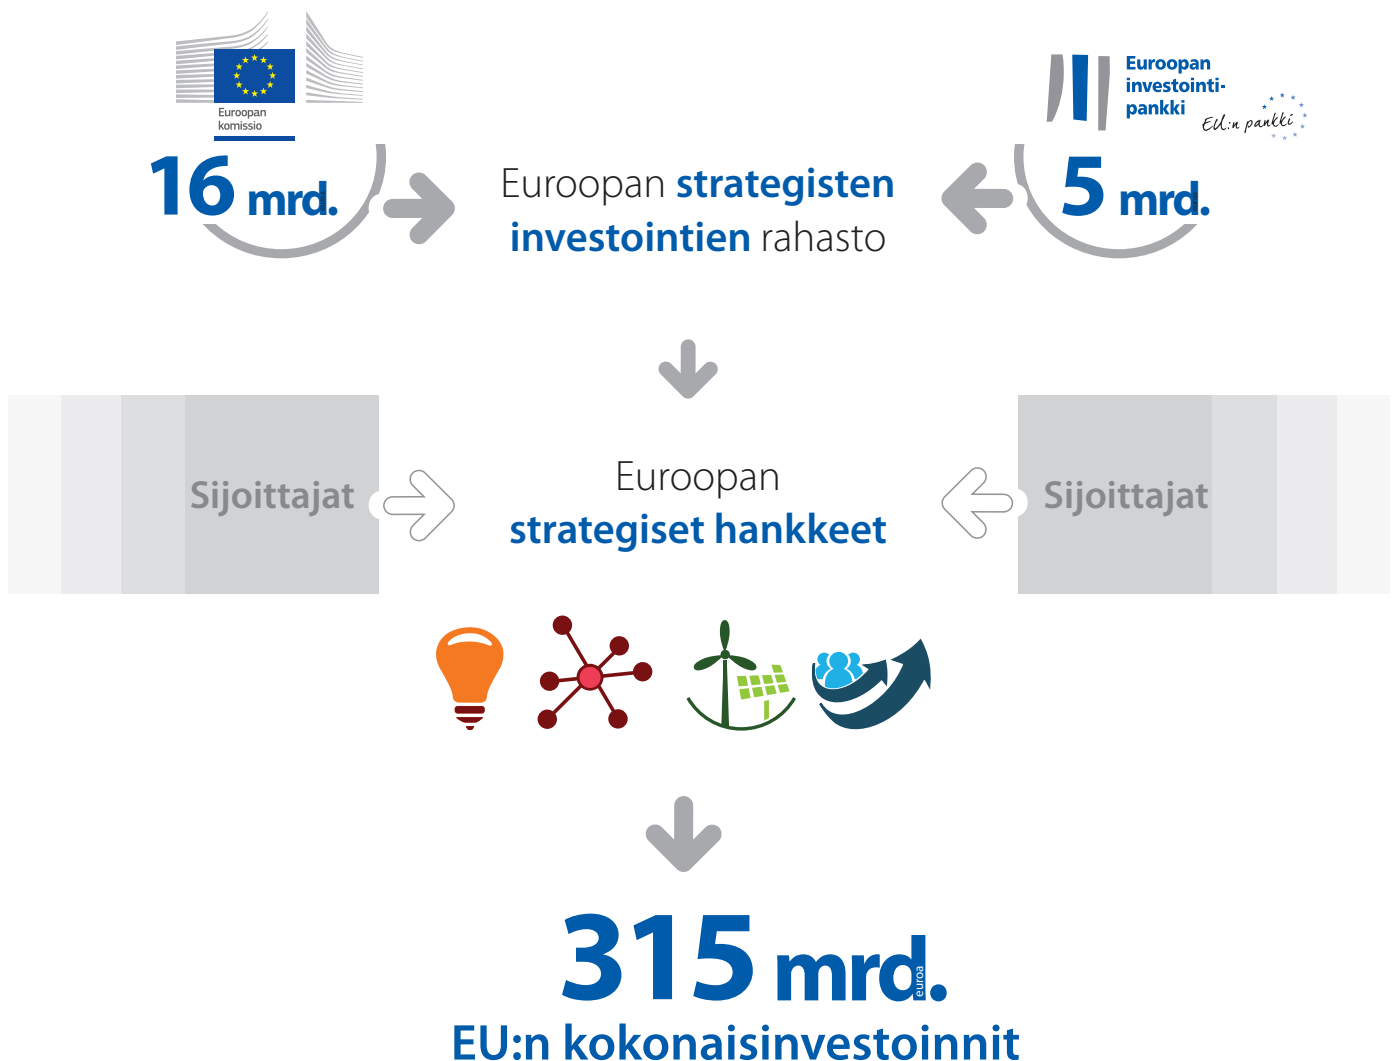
Euroopan komissio

16 mrd.

Euroopan strategisten investointien rahasto

Euroopan investointipankki
EU:n pankki

5 mrd.

Sijoittajat

Euroopan strategiset hankkeet

Sijoittajat

315 mrd. euroa

EU:n kokonaisinvestoinnit